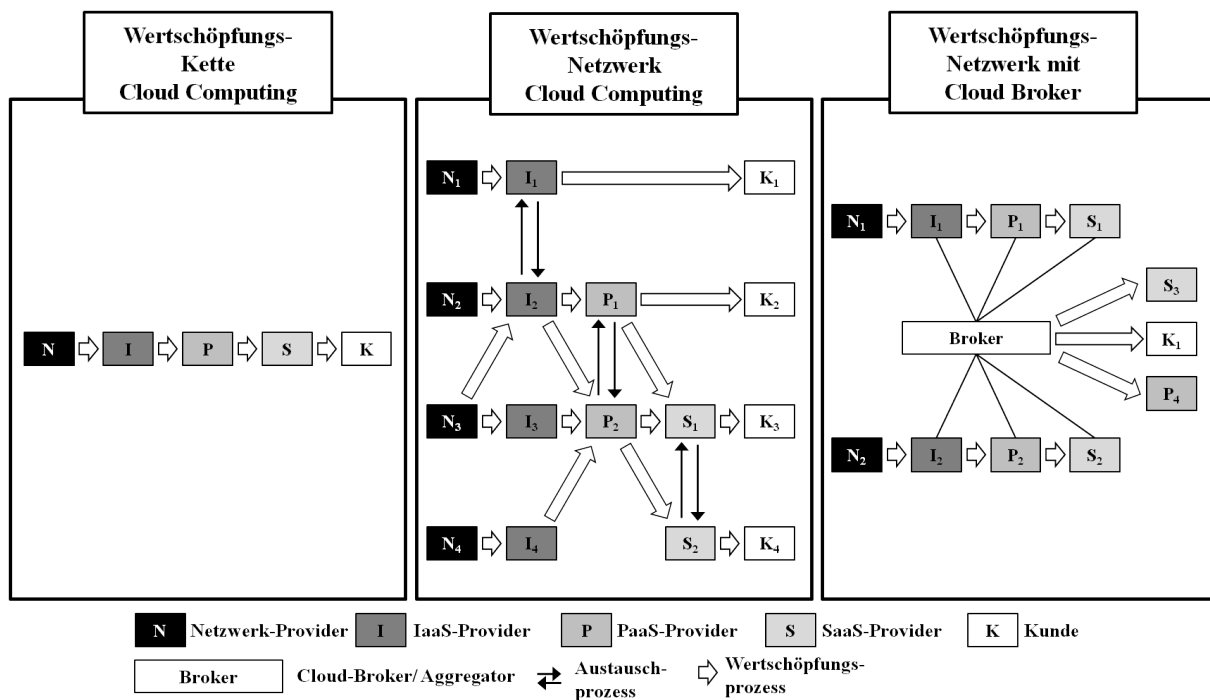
Wertschöpfungs-Kette Cloud Computing

N I P S K

Wertschöpfungs-Netzwerk Cloud Computing

$N_1$ $I_1$ $K_1$

$N_2$ $I_2$ $P_1$ $K_2$

$N_3$ $I_3$ $P_2$ $S_1$ $K_3$

$N_4$ $I_4$ $S_2$ $K_4$

Wertschöpfungs-Netzwerk mit Cloud Broker

$N_1$ $I_1$ $P_1$ $S_1$

$S_3$

Broker

$K_1$

$P_4$

$N_2$ $I_2$ $P_2$ $S_2$

N Netzwerk-Provider
I IaaS-Provider
P PaaS-Provider
S SaaS-Provider
K Kunde
Broker Cloud-Broker/Aggregator
Austausch-prozess
Wertschöpfungs-prozess